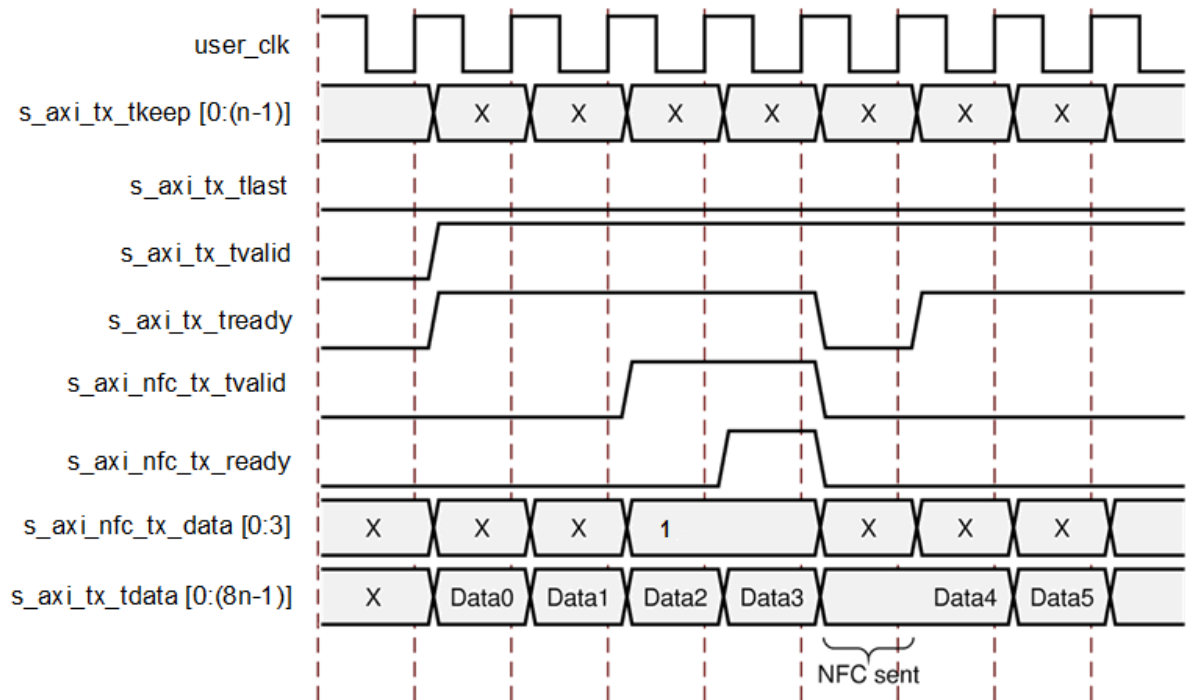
user_clk

s_axi_tx_tkeep [0:(n-1)]
X X X X X X X

s_axi_tx_tlast

s_axi_tx_tvalid

s_axi_tx_tready

s_axi_nfc_tx_tvalid

s_axi_nfc_tx_ready

s_axi_nfc_tx_data [0:3]
X X X 1 X X X

s_axi_tx_tdata [0:(8n-1)]
X Data0 Data1 Data2 Data3 Data4 Data5

NFC sent